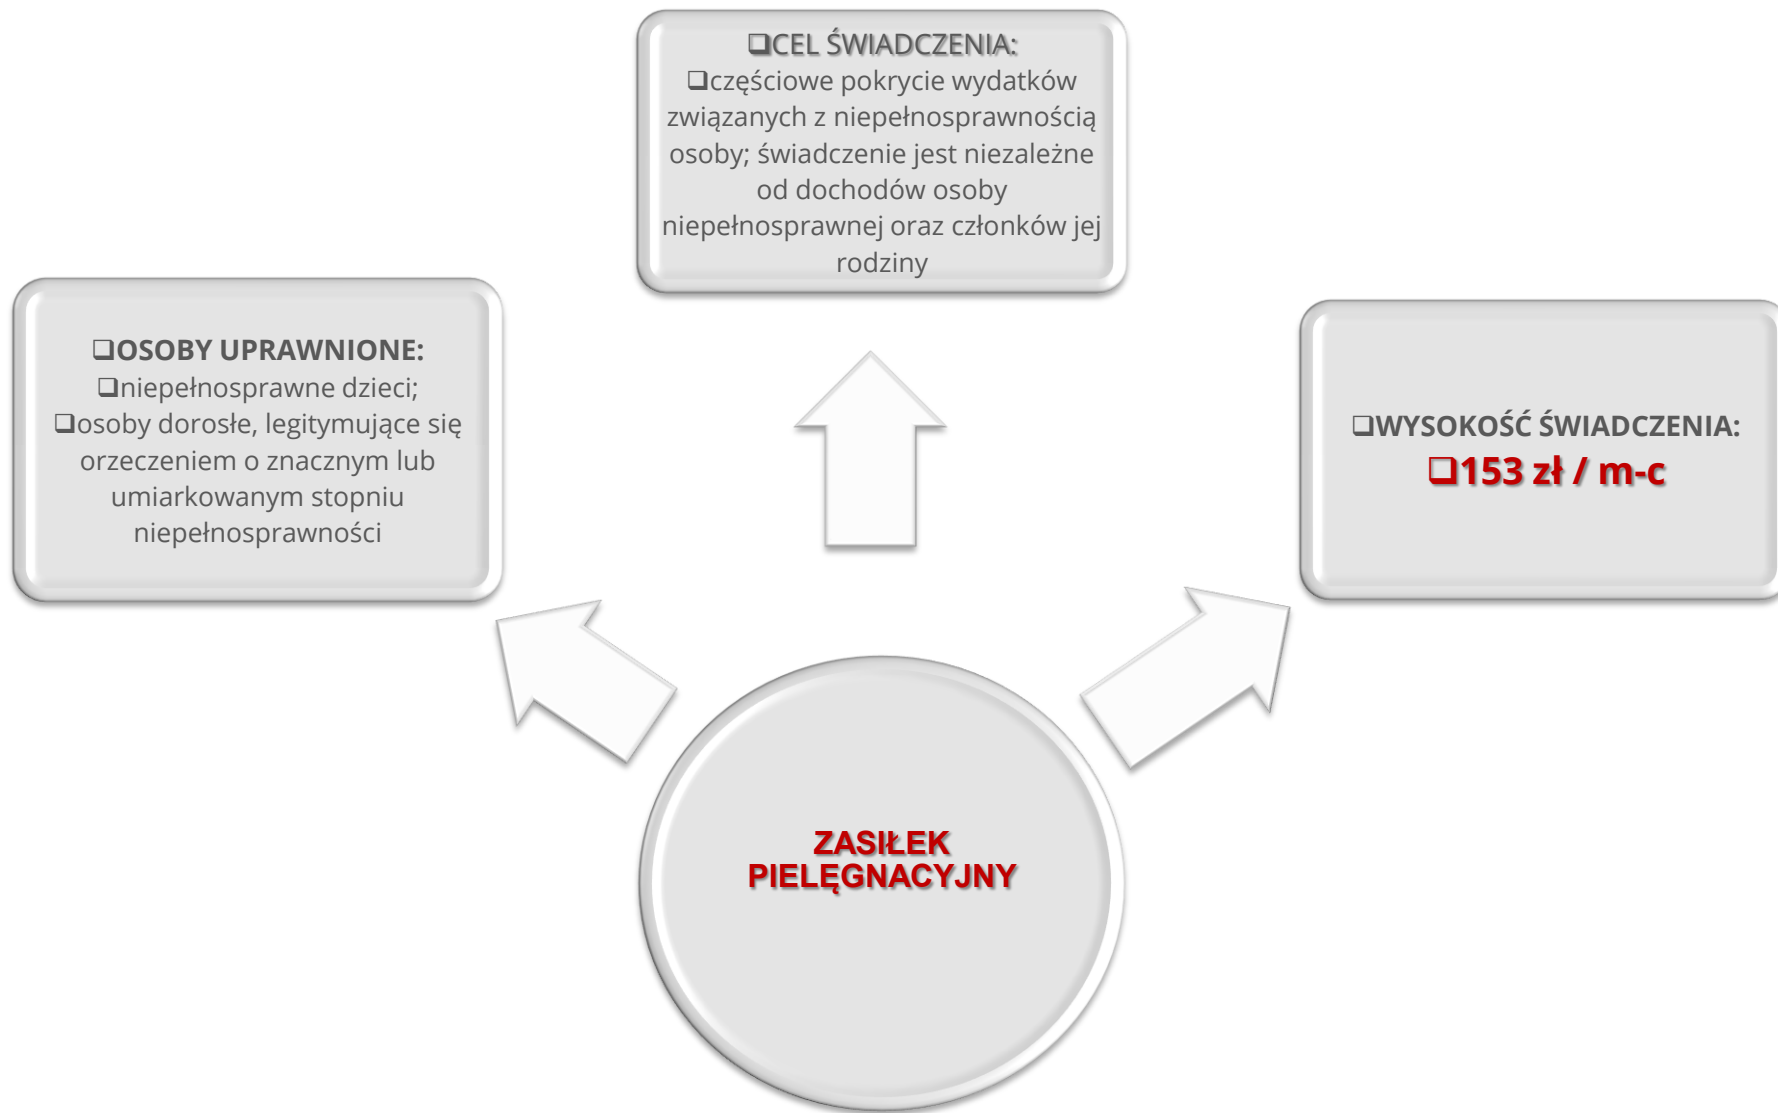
❑CEL ŚWIADCZENIA:
❑częściowe pokrycie wydatków związanych z niepełnosprawnością osoby; świadczenie jest niezależne od dochodów osoby niepełnosprawnej oraz członków jej rodziny

❑OSOBY UPRAWNIONE:
❑niepełnosprawne dzieci;
❑osoby dorosłe, legitymujące się orzeczeniem o znacznym lub umiarkowanym stopniu niepełnosprawności

❑WYSOKOŚĆ ŚWIADCZENIA:
❑153 zł / m-c

ZASIŁEK PIELĘGNACYJNY